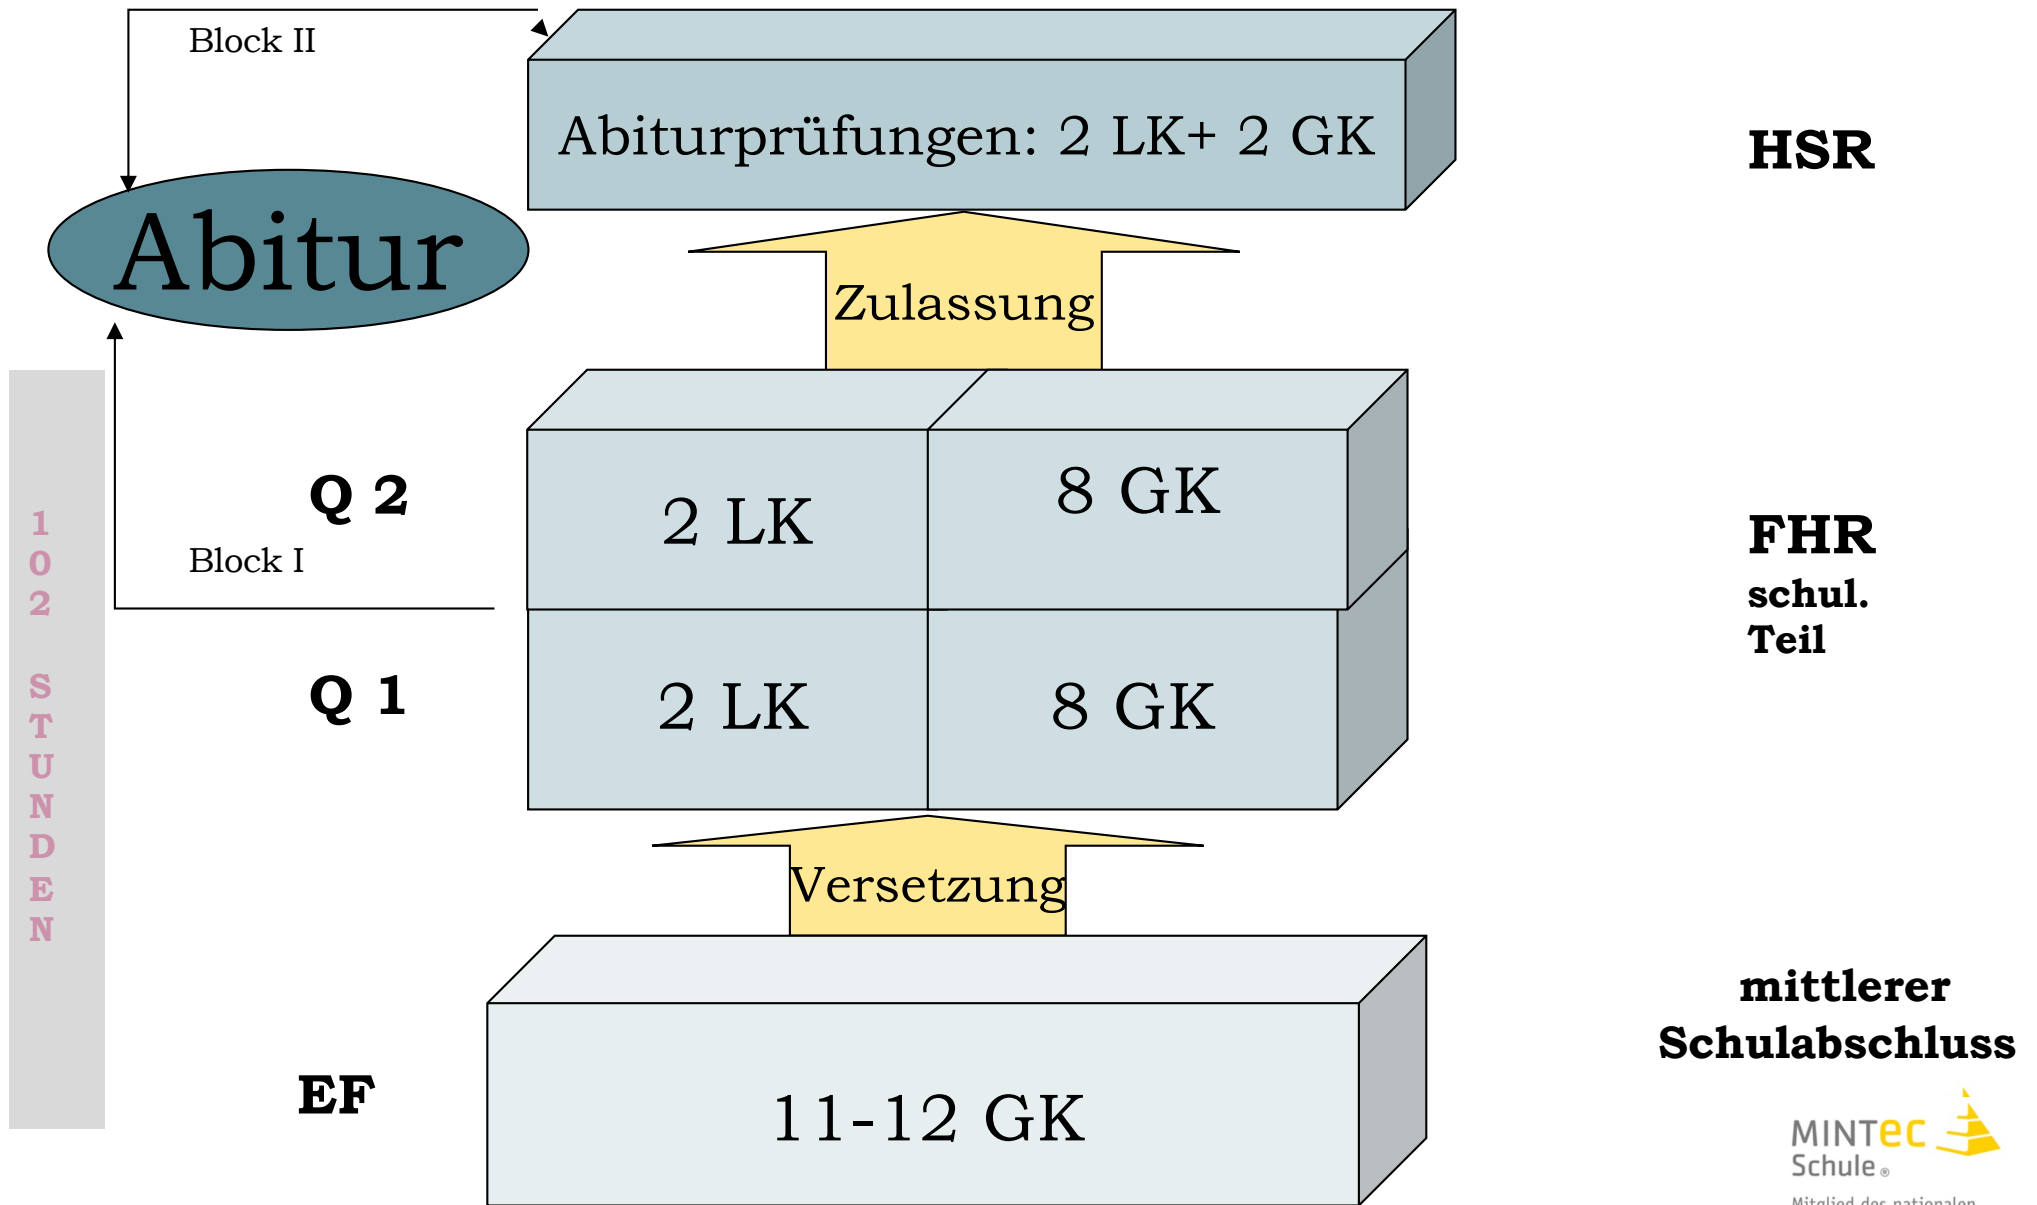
Block II

Abiturprüfungen: 2 LK+ 2 GK

HSR

Abitur

Zulassung

1 0 2 S T U N D E N

Q 2

Block I

2 LK

8 GK

FHR
schul.
Teil

Q 1

2 LK

8 GK

Versetzung

mittlerer Schulabschluss

EF

11-12 GK

MINTec Schule®

Mitglied des nationalen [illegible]